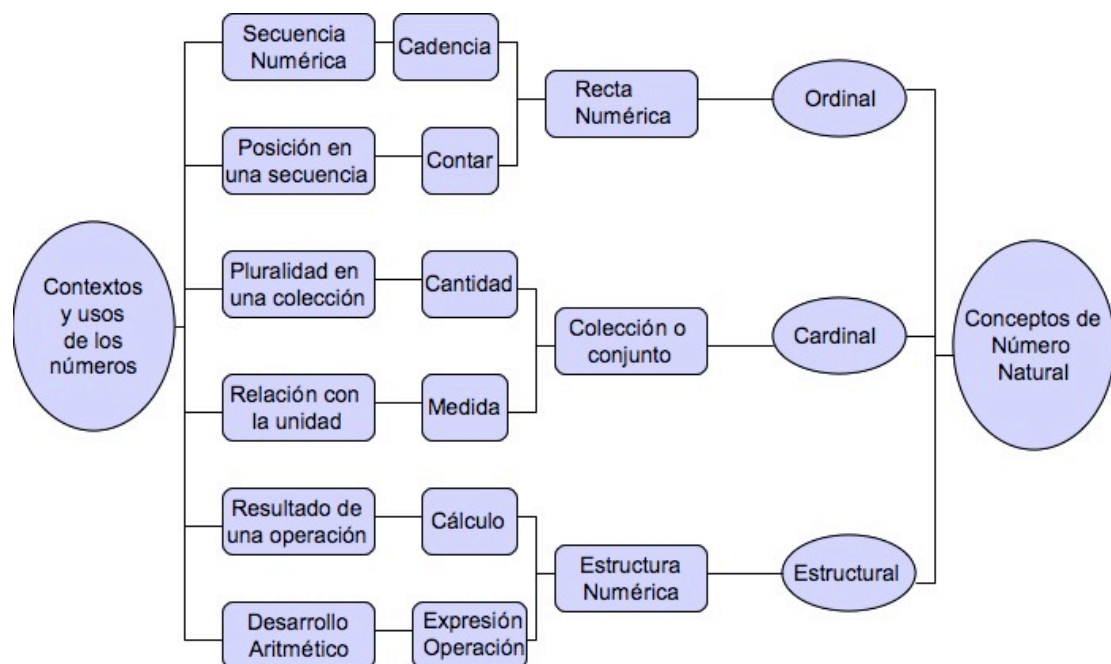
Contextos y usos de los números

Secuencia Numérica

Cadencia

Posición en una secuencia

Contar

Recta Numérica

Ordinal

Pluralidad en una colección

Cantidad

Relación con la unidad

Medida

Colección o conjunto

Cardinal

Resultado de una operación

Cálculo

Desarrollo Aritmético

Expresión Operación

Estructura Numérica

Estructural

Conceptos de Número Natural